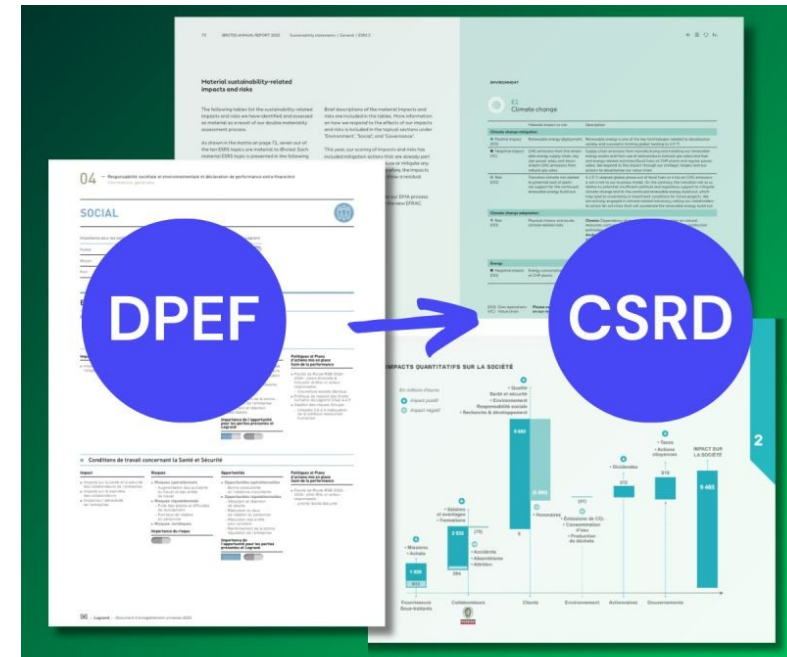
DPEF

CSRD

Material sustainability-related impacts and risks

The following tables list the sustainability-related impacts and risks we have identified and assessed as material as a result of our double materiality assessment process.

Brief descriptions of the material impacts and risks are included in the tables. More information on how we respond to the effects of our impacts and risks is included in the topical sections under "Environment", "Social", and "Governance".

ENVIRONMENT

E1 Climate change

Climate change mitigation

Climate change adaptation

Energy

04 — Responsabilité sociétale et environnementale et déclaration de performance extra-financière

SOCIAL

Conditions de travail concernant la Santé et Sécurité

Impact

Risques

Opportunités

Politiques et Plans d'actions mis en place face à la performance

Importance de l'opportunité pour les parties prenantes et Legrand

Importance du risque

96 | Legrand | Document d'enregistrement universel 2023

IMPACTS QUANTITATIFS SUR LA SOCIÉTÉ

En millions d'euros

Impact positif

Impact négatif

• Qualité
Santé et sécurité
• Environnement
Responsabilité sociale
• Recherche & développement

• Salaires et avantages
• Formations

• Accidents
• Absentéisme
• Attrition

• Missions
• Achats

• Honoraires

• Émissions de $CO_2$
• Consommation d'eau
• Production de déchets

• Dividendes

• Taxes
• Actions citoyennes

IMPACT SUR LA SOCIÉTÉ

9 483

Fournisseurs Sous-traitants

Collaborateurs

Clients

Environnement

Actionnaires

Gouvernements

2